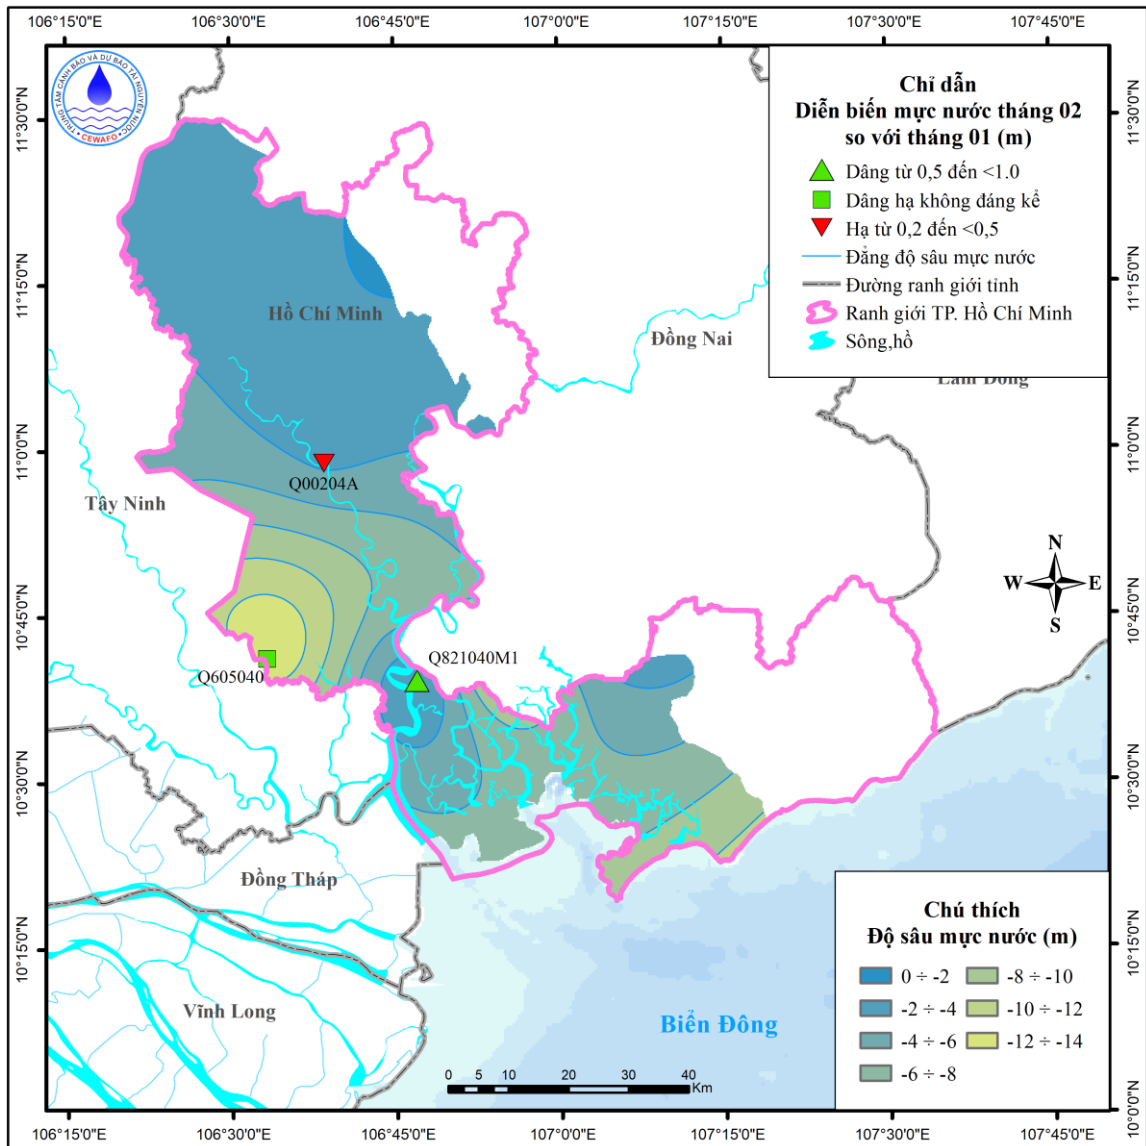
106°15'0"E 106°30'0"E 106°45'0"E 107°0'0"E 107°15'0"E 107°30'0"E 107°45'0"E

11°30'0"N 11°15'0"N 11°0'0"N 10°45'0"N 10°30'0"N 10°15'0"N 10°0'0"N

TRUNG TÂM CẢNH BÁO VÀ DỰ BÁO TÀI NGUYÊN NƯỚC
CEWAFO

Chỉ dẫn
Diễn biến mực nước tháng 02 so với tháng 01 (m)
Dâng từ 0,5 đến <1.0
Dâng hạ không đáng kể
Hạ từ 0,2 đến <0,5
Đẳng độ sâu mực nước
Đường ranh giới tỉnh
Ranh giới TP. Hồ Chí Minh
Sông,hồ

Hồ Chí Minh
Đồng Nai
Lâm Đồng
Tây Ninh
Q00204A
Q821040M1
Q605040
Đồng Tháp
Vĩnh Long
Biển Đông

N
W E
S

0 5 10 20 30 40 Km

Chú thích
Độ sâu mực nước (m)
0 ÷ -2
-2 ÷ -4
-4 ÷ -6
-6 ÷ -8
-8 ÷ -10
-10 ÷ -12
-12 ÷ -14